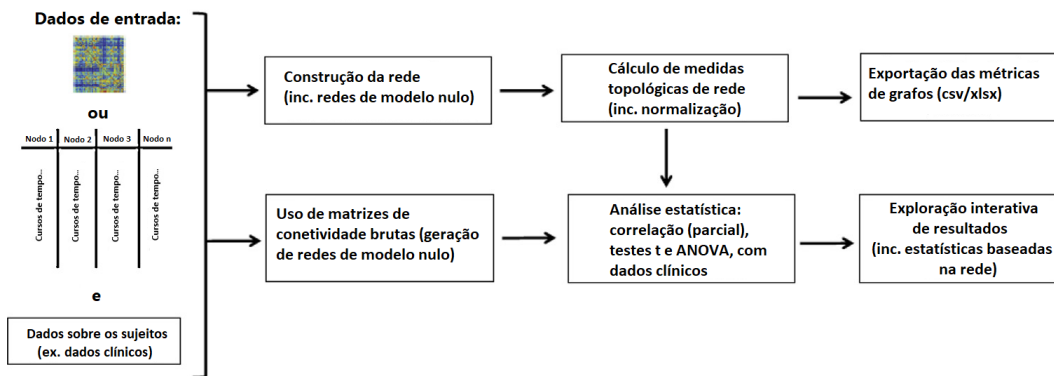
Dados de entrada:

ou

| Nodo 1 | Nodo 2 | Nodo 3 | Nodo n |
|---|---|---|---|
| Cursos de tempo... | Cursos de tempo... | Cursos de tempo... | Cursos de tempo... |

e

Dados sobre os sujeitos (ex. dados clínicos)

Construção da rede (inc. redes de modelo nulo)

Cálculo de medidas topológicas de rede (inc. normalização)

Exportação das métricas de grafos (csv/xlsx)

Uso de matrizes de conetividade brutas (geração de redes de modelo nulo)

Análise estatística: correlação (parcial), testes t e ANOVA, com dados clínicos

Exploração interativa de resultados (inc. estatísticas baseadas na rede)